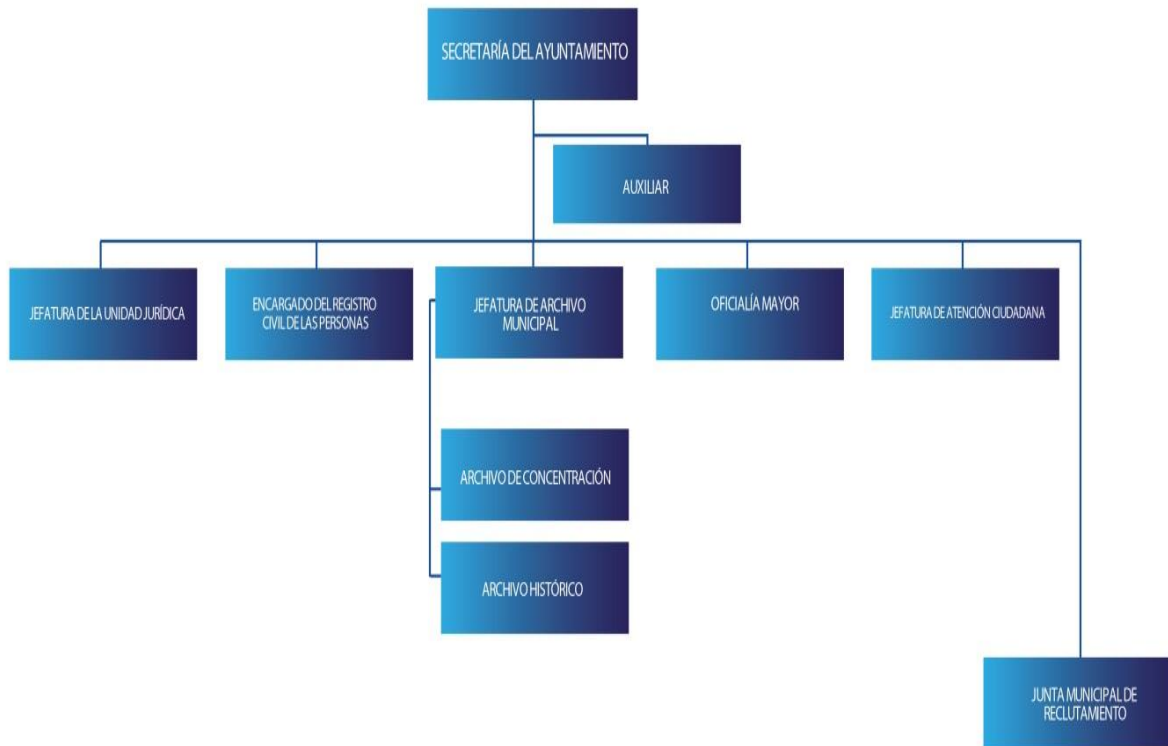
SECRETARÍA DEL AYUNTAMIENTO

AUXILIAR

JEFATURA DE LA UNIDAD JURÍDICA

ENCARGADO DEL REGISTRO CIVIL DE LAS PERSONAS

JEFATURA DE ARCHIVO MUNICIPAL

OFICIALÍA MAYOR

JEFATURA DE ATENCIÓN CIUDADANA

ARCHIVO DE CONCENTRACIÓN

ARCHIVO HISTÓRICO

JUNTA MUNICIPAL DE RECLUTAMIENTO